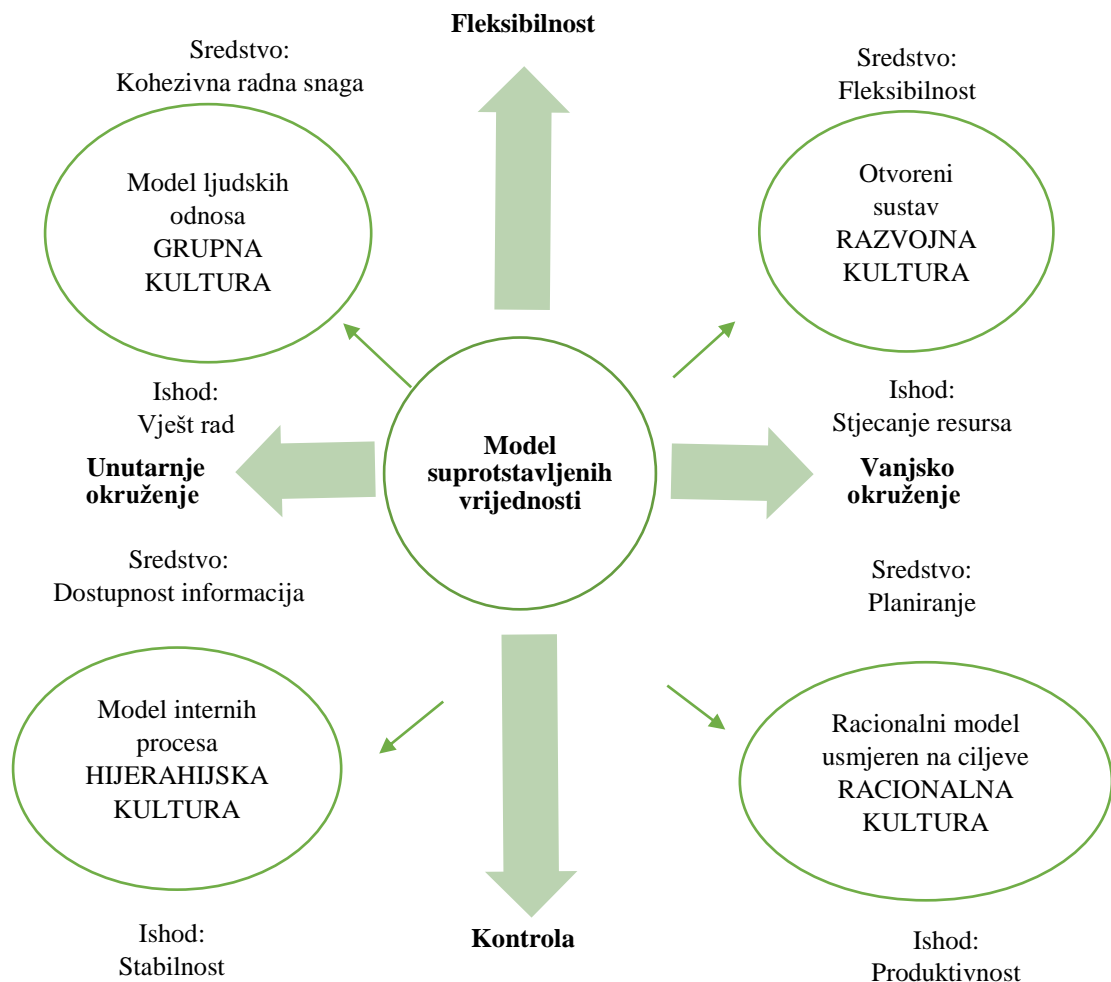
Fleksibilnost

Sredstvo:
Kohezivna radna snaga

Sredstvo:
Fleksibilnost

Model ljudskih odnosa
GRUPNA KULTURA

Otvoreni sustav
RAZVOJNA KULTURA

Ishod:
Vješt rad

Ishod:
Stjecanje resursa

Unutarnje okruženje

Model suprotstavljenih vrijednosti

Vanjsko okruženje

Sredstvo:
Dostupnost informacija

Sredstvo:
Planiranje

Model internih procesa
HIJERAHIJSKA KULTURA

Racionalni model usmjeren na ciljeve
RACIONALNA KULTURA

Ishod:
Stabilnost

Kontrola

Ishod:
Produktivnost